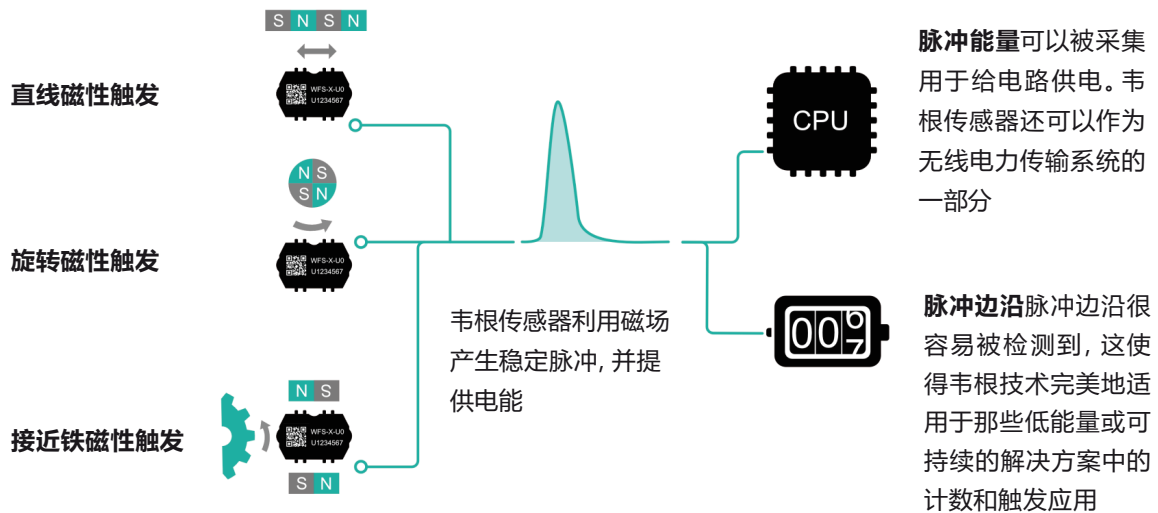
S N S N

WFS-X-U0
U1234567

直线磁性触发

N S
S N

WFS-X-U0
U1234567

旋转磁性触发

N S

WFS-X-U0
U1234567

S N

接近铁磁性触发

韦根传感器利用磁场产生稳定脉冲，并提供电能

CPU

**脉冲能量**可以被采集用于给电路供电。韦根传感器还可以作为无线电力传输系统的一部分

00

**脉冲边沿**脉冲边沿很容易被检测到，这使得韦根技术完美地适用于那些低能量或可持续的解决方案中的计数和触发应用